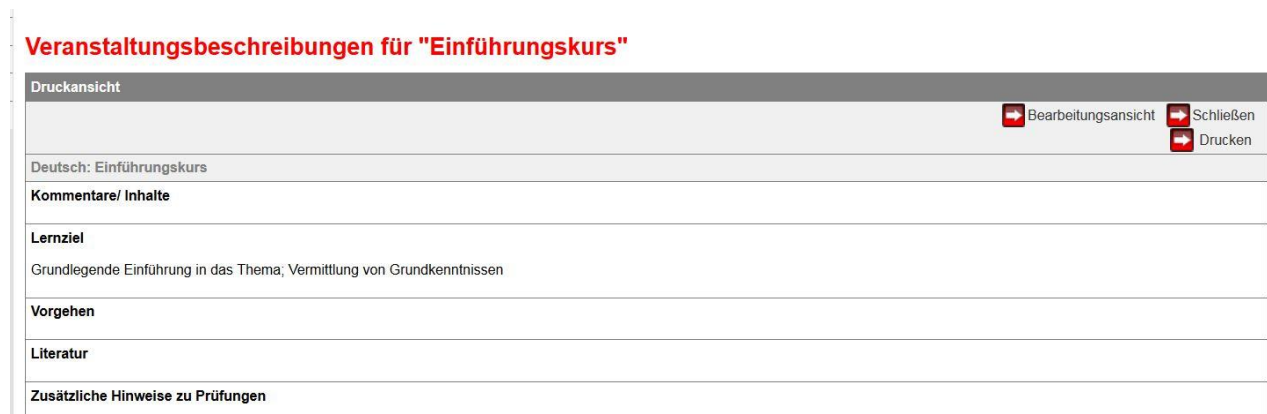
Veranstaltungsbeschreibungen für "Einführungskurs"

Druckansicht

Bearbeitungsansicht Schließen
Drucken

Deutsch: Einführungskurs

Kommentare/ Inhalte

Lernziel

Grundlegende Einführung in das Thema; Vermittlung von Grundkenntnissen

Vorgehen

Literatur

Zusätzliche Hinweise zu Prüfungen